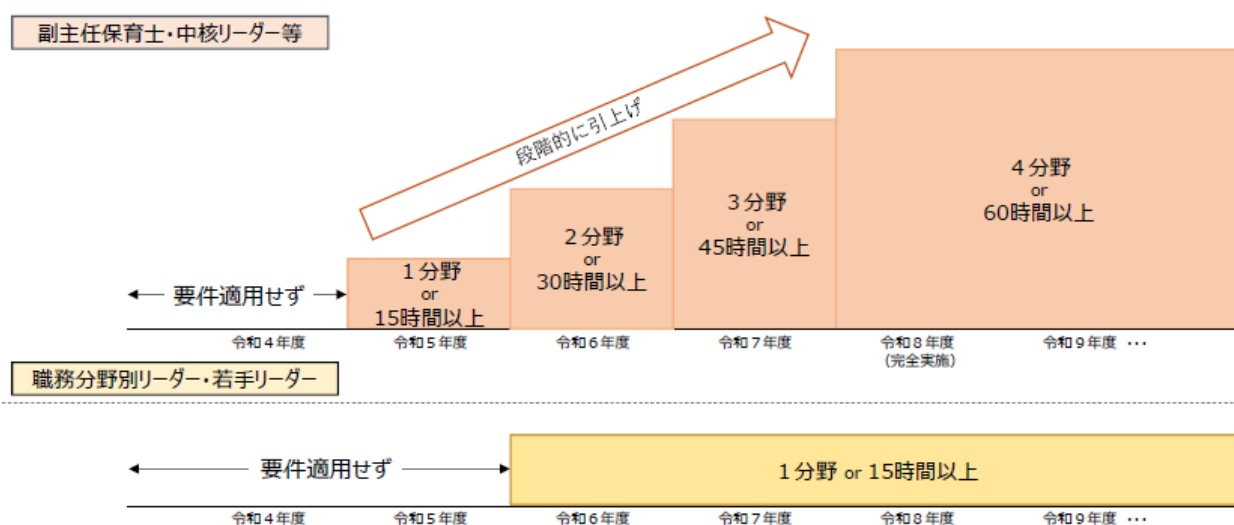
副主任保育士・中核リーダー等

段階的に引上げ

要件適用せず

１分野
or
15時間以上

２分野
or
30時間以上

３分野
or
45時間以上

４分野
or
60時間以上

令和４年度 令和５年度 令和６年度 令和７年度 令和８年度 (完全実施) 令和９年度 ・・・

職務分野別リーダー・若手リーダー

要件適用せず

１分野 or 15時間以上

令和４年度 令和５年度 令和６年度 令和７年度 令和８年度 令和９年度 ・・・